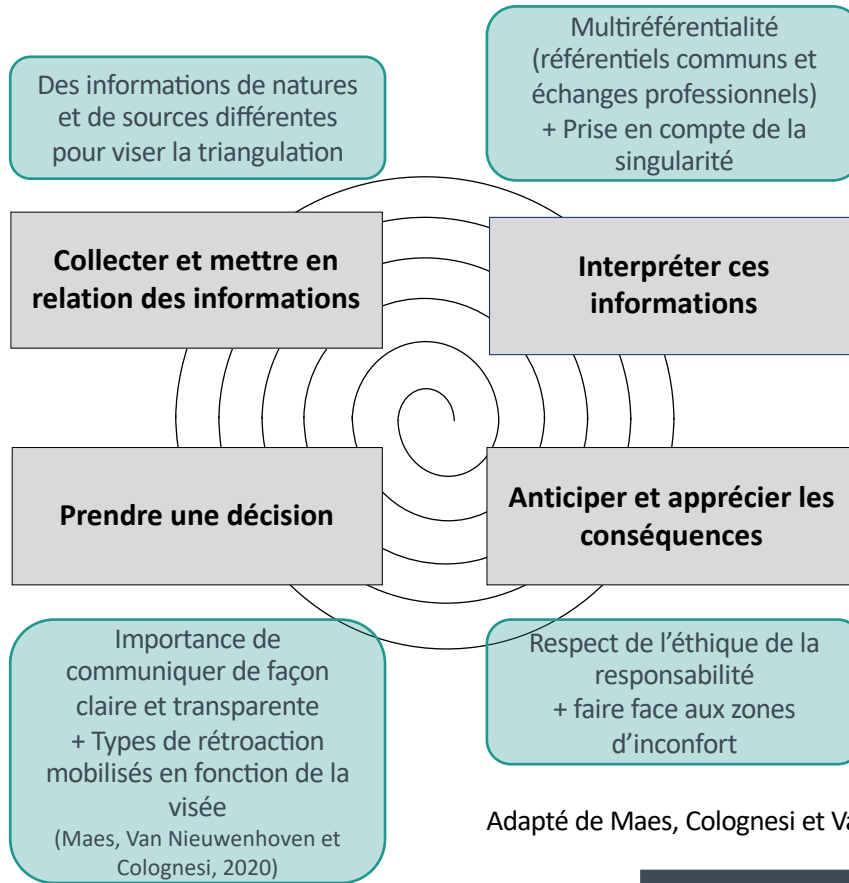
Des informations de natures et de sources différentes pour viser la triangulation

Multiréférentialité (référentiels communs et échanges professionnels) + Prise en compte de la singularité

Collecter et mettre en relation des informations

Interpréter ces informations

Prendre une décision

Anticiper et apprécier les conséquences

Importance de communiquer de façon claire et transparente + Types de rétroaction mobilisés en fonction de la visée
(Maes, Van Nieuwenhoven et Colognesi, 2020)

Respect de l'éthique de la responsabilité + faire face aux zones d'inconfort

Adapté de Maes, Colognesi et Va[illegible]